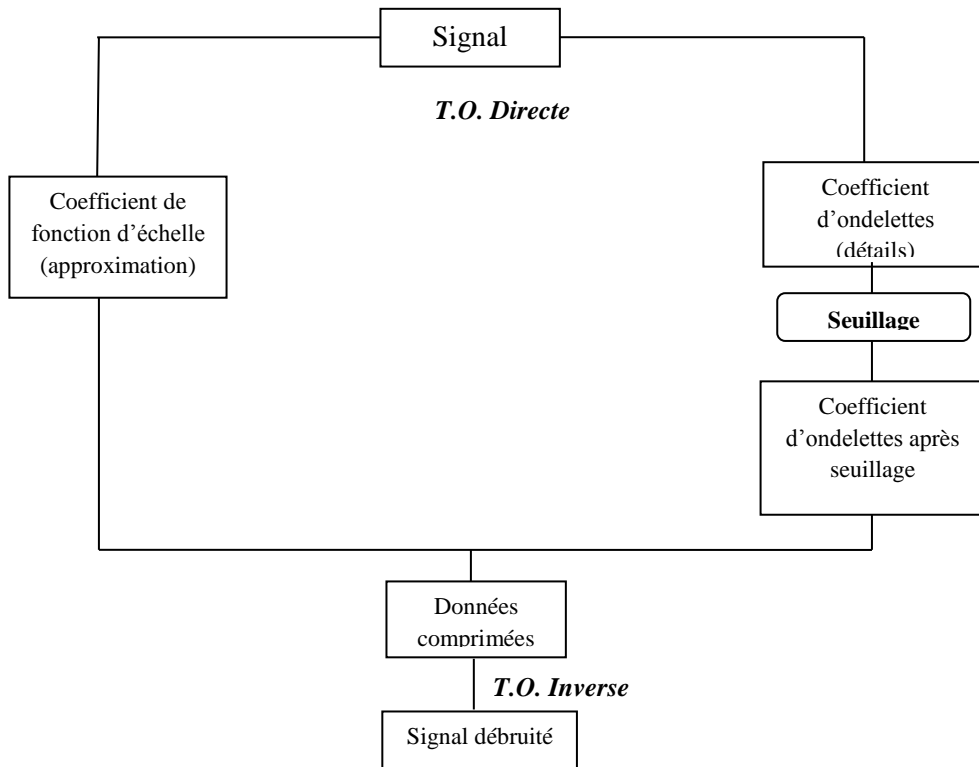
Signal

T.O. Directe

Coefficient de fonction d'échelle (approximation)

Coefficient d'ondelettes (détails)

Seuillage

Coefficient d'ondelettes après seuillage

Données comprimées

T.O. Inverse

Signal débruité